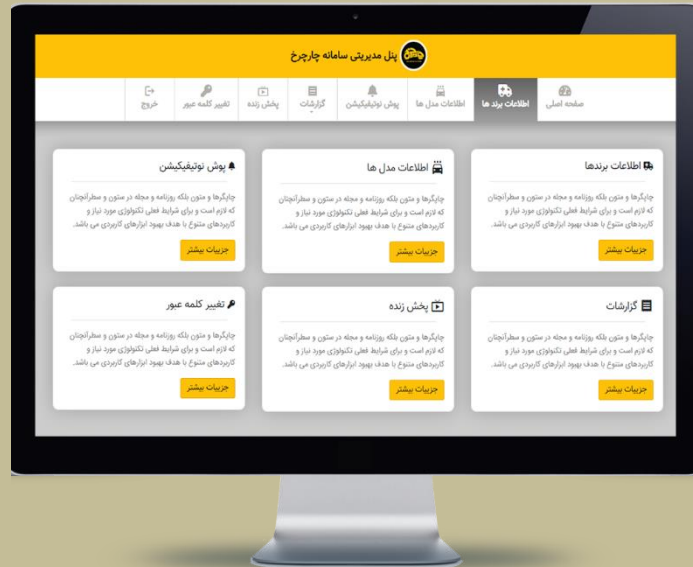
پنل مدیریتی سامانه چارچرخ

صفحه اصلی | اطلاعات برند ها | اطلاعات مدل ها | پوش نوتیفیکیشن | گزارشات | پخش زنده | تغییر کلمه عبور | خروج

اطلاعات برندها

چاپگرها و متون بلکه روزنامه و مجله در ستون و سطرآنچنان که لازم است و برای شرایط فعلی تکنولوژی مورد نیاز و کاربردهای متنوع با هدف بهبود ابزارهای کاربردی می باشد.

جزییات بیشتر

اطلاعات مدل ها

چاپگرها و متون بلکه روزنامه و مجله در ستون و سطرآنچنان که لازم است و برای شرایط فعلی تکنولوژی مورد نیاز و کاربردهای متنوع با هدف بهبود ابزارهای کاربردی می باشد.

جزییات بیشتر

پوش نوتیفیکیشن

چاپگرها و متون بلکه روزنامه و مجله در ستون و سطرآنچنان که لازم است و برای شرایط فعلی تکنولوژی مورد نیاز و کاربردهای متنوع با هدف بهبود ابزارهای کاربردی می باشد.

جزییات بیشتر

گزارشات

چاپگرها و متون بلکه روزنامه و مجله در ستون و سطرآنچنان که لازم است و برای شرایط فعلی تکنولوژی مورد نیاز و کاربردهای متنوع با هدف بهبود ابزارهای کاربردی می باشد.

جزییات بیشتر

پخش زنده

چاپگرها و متون بلکه روزنامه و مجله در ستون و سطرآنچنان که لازم است و برای شرایط فعلی تکنولوژی مورد نیاز و کاربردهای متنوع با هدف بهبود ابزارهای کاربردی می باشد.

جزییات بیشتر

تغییر کلمه عبور

چاپگرها و متون بلکه روزنامه و مجله در ستون و سطرآنچنان که لازم است و برای شرایط فعلی تکنولوژی مورد نیاز و کاربردهای متنوع با هدف بهبود ابزارهای کاربردی می باشد.

جزییات بیشتر